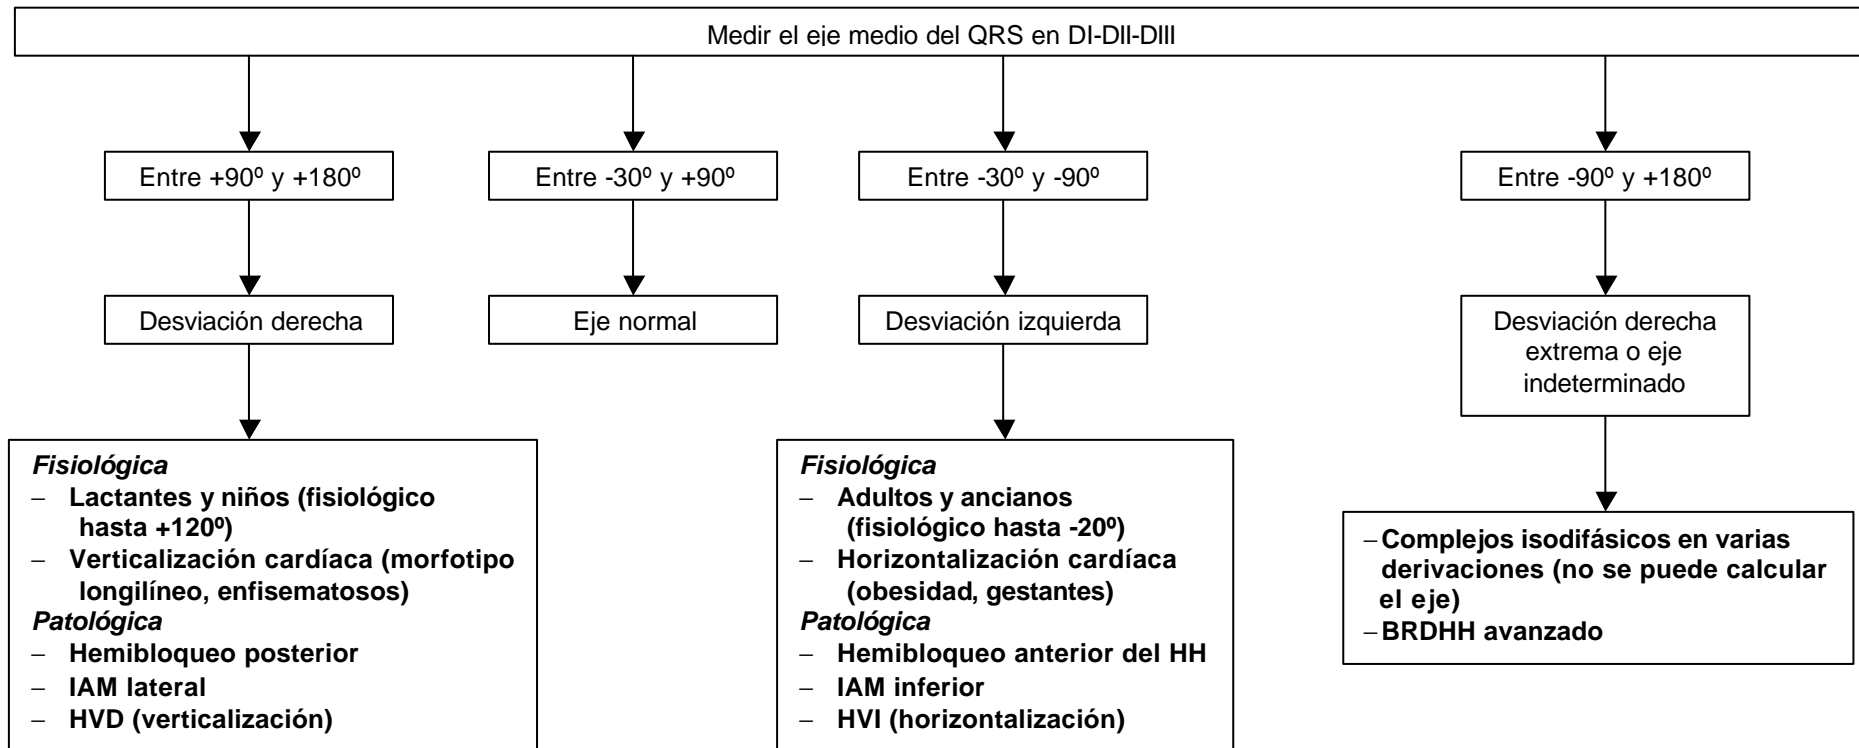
Medir el eje medio del QRS en DI-DII-DIII

Entre +90º y +180º

Desviación derecha

*Fisiológica*
– **Lactantes y niños (fisiológico hasta +120º)**
– **Verticalización cardíaca (morfotipo longilíneo, enfisematosos)**
*Patológica*
– **Hemibloqueo posterior**
– **IAM lateral**
– **HVD (verticalización)**

Entre -30º y +90º

Eje normal

Entre -30º y -90º

Desviación izquierda

*Fisiológica*
– **Adultos y ancianos (fisiológico hasta -20º)**
– **Horizontalización cardíaca (obesidad, gestantes)**
*Patológica*
– **Hemibloqueo anterior del HH**
– **IAM inferior**
– **HVI (horizontalización)**

Entre -90º y +180º

Desviación derecha extrema o eje indeterminado

– **Complejos isodifásicos en varias derivaciones (no se puede calcular el eje)**
– **BRDHH avanzado**